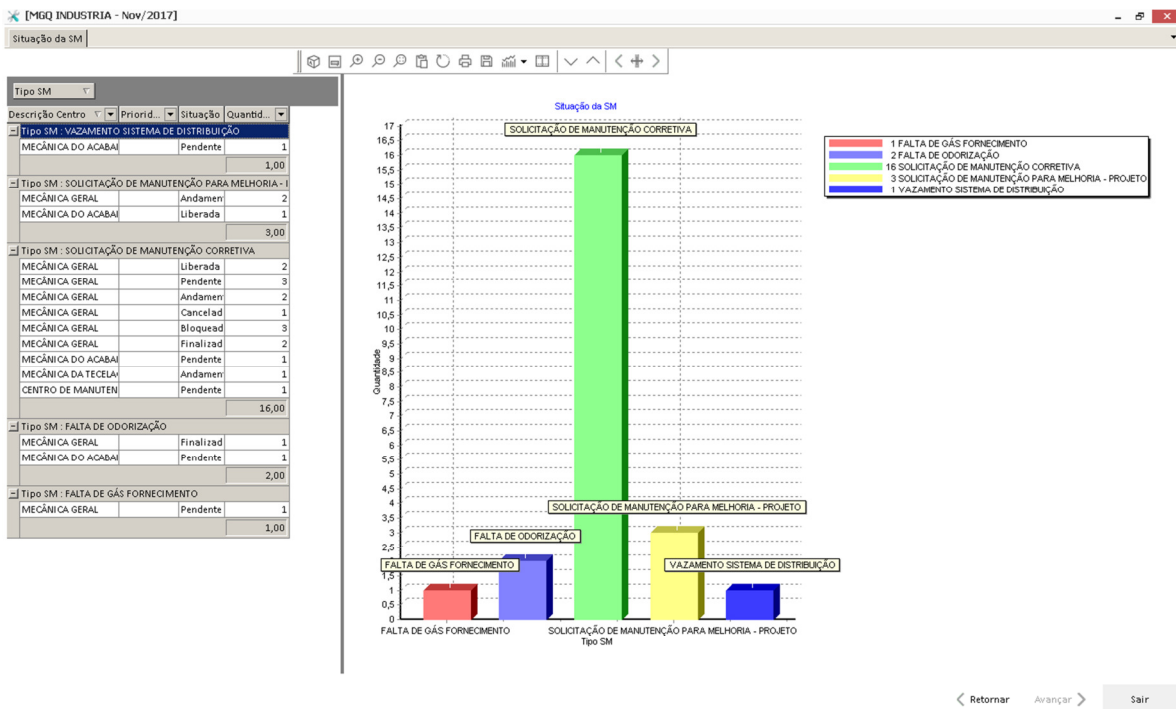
[MGQ INDUSTRIA - Nov/2017]

Situação da SM

Tipo SM

| Descrição Centro | Priorid... | Situação | Quantid... |
|---|---|---|---|
| Tipo SM : VAZAMENTO SISTEMA DE DISTRIBUIÇÃO | | | |
| MECÂNICA DO ACABAI | | Pendente | 1 |
| | | | 1,00 |
| Tipo SM : SOLICITAÇÃO DE MANUTENÇÃO PARA MELHORIA - I | | | |
| MECÂNICA GERAL | | Andamen | 2 |
| MECÂNICA DO ACABAI | | Liberada | 1 |
| | | | 3,00 |
| Tipo SM : SOLICITAÇÃO DE MANUTENÇÃO CORRETIVA | | | |
| MECÂNICA GERAL | | Liberada | 2 |
| MECÂNICA GERAL | | Pendente | 3 |
| MECÂNICA GERAL | | Andamen | 2 |
| MECÂNICA GERAL | | Cancelad | 1 |
| MECÂNICA GERAL | | Bloquead | 3 |
| MECÂNICA GERAL | | Finalizad | 2 |
| MECÂNICA DO ACABAI | | Pendente | 1 |
| MECÂNICA DA TECELA | | Andamen | 1 |
| CENTRO DE MANUTEN | | Pendente | 1 |
| | | | 16,00 |
| Tipo SM : FALTA DE ODORIZAÇÃO | | | |
| MECÂNICA GERAL | | Finalizad | 1 |
| MECÂNICA DO ACABAI | | Pendente | 1 |
| | | | 2,00 |
| Tipo SM : FALTA DE GÁS FORNECIMENTO | | | |
| MECÂNICA GERAL | | Pendente | 1 |
| | | | 1,00 |

Situação da SM

17
16,5
16
15,5
15
14,5
14
13,5
13
12,5
12
11,5
11
10,5
10
9,5
9
8,5
8
7,5
7
6,5
6
5,5
5
4,5
4
3,5
3
2,5
2
1,5
1
0,5
0

Quantidade

SOLICITAÇÃO DE MANUTENÇÃO CORRETIVA
SOLICITAÇÃO DE MANUTENÇÃO PARA MELHORIA - PROJETO
FALTA DE ODORIZAÇÃO
FALTA DE GÁS FORNECIMENTO
VAZAMENTO SISTEMA DE DISTRIBUIÇÃO

FALTA DE GÁS FORNECIMENTO
SOLICITAÇÃO DE MANUTENÇÃO PARA MELHORIA - PROJETO
Tipo SM

1 FALTA DE GÁS FORNECIMENTO
2 FALTA DE ODORIZAÇÃO
16 SOLICITAÇÃO DE MANUTENÇÃO CORRETIVA
3 SOLICITAÇÃO DE MANUTENÇÃO PARA MELHORIA - PROJETO
1 VAZAMENTO SISTEMA DE DISTRIBUIÇÃO

Retornar
Avançar
Sair